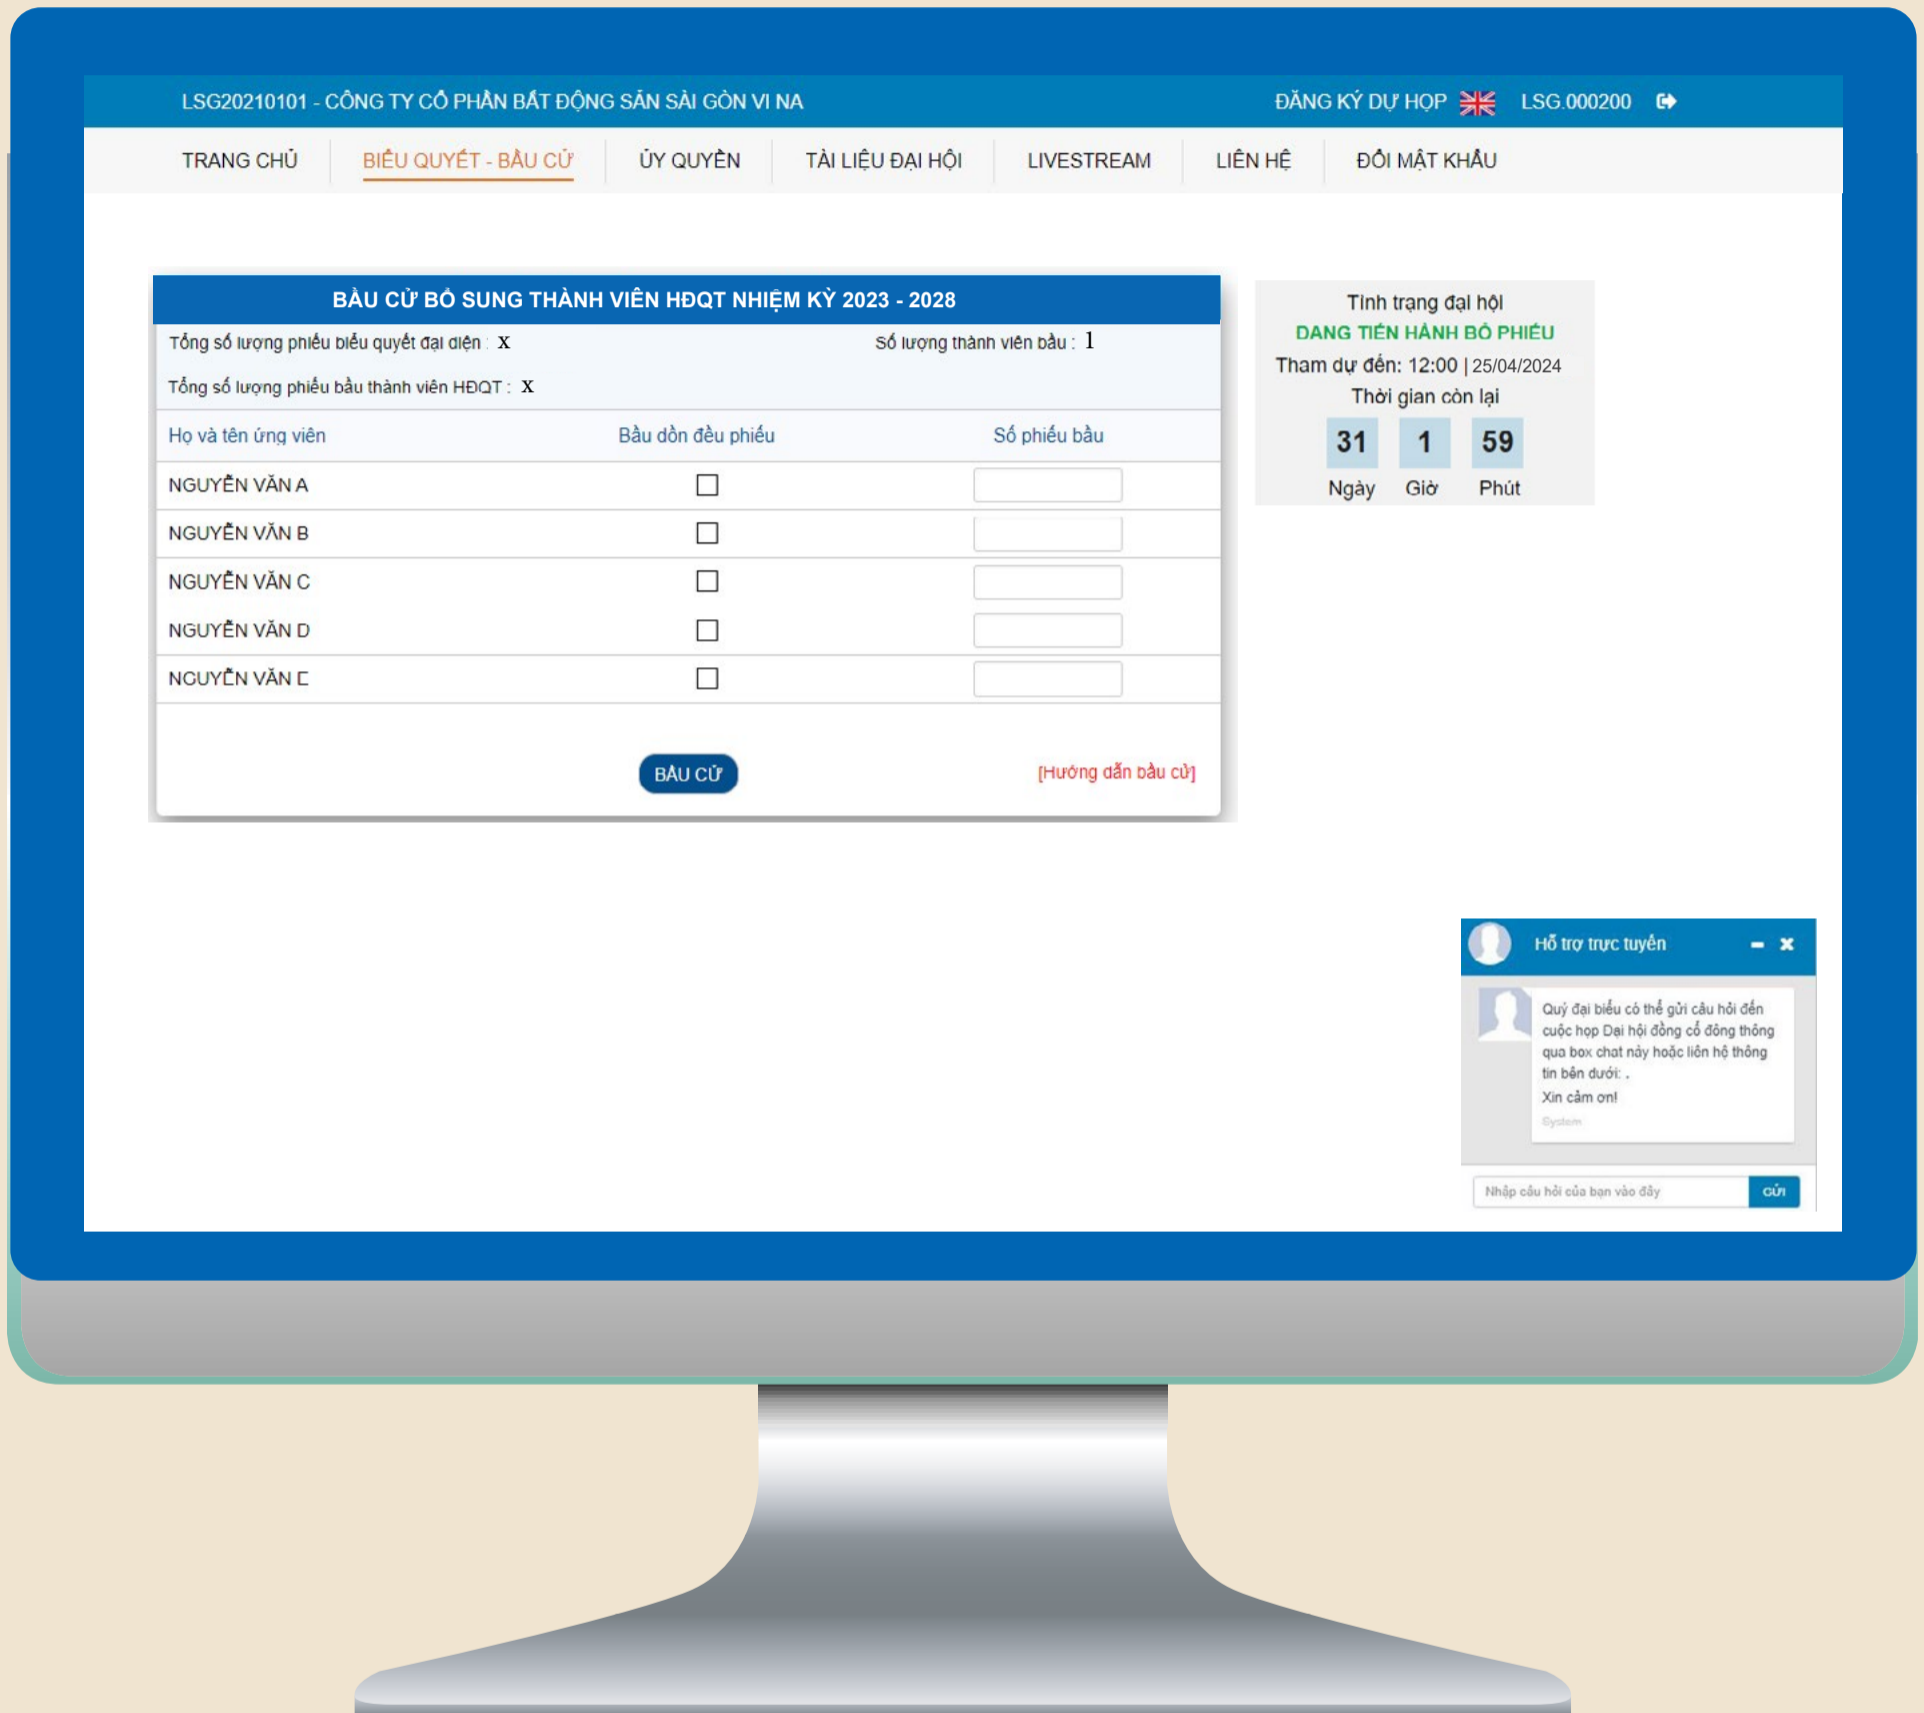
LSG20210101 - CÔNG TY CỔ PHẦN BẤT ĐỘNG SẢN SÀI GÒN VI NA

ĐĂNG KÝ DỰ HỌP LSG.000200

TRANG CHỦ | BIỂU QUYẾT - BẦU CỬ | ỦY QUYỀN | TÀI LIỆU ĐẠI HỘI | LIVESTREAM | LIÊN HỆ | ĐỔI MẬT KHẨU

BẦU CỬ BỔ SUNG THÀNH VIÊN HĐQT NHIỆM KỲ 2023 - 2028

Tổng số lượng phiếu biểu quyết đại diện : X

Số lượng thành viên bầu : 1

Tổng số lượng phiếu bầu thành viên HĐQT : X

| Họ và tên ứng viên | Bầu dồn đều phiếu | Số phiếu bầu |
|---|---|---|
| NGUYỄN VĂN A | | |
| NGUYỄN VĂN B | | |
| NGUYỄN VĂN C | | |
| NGUYỄN VĂN D | | |
| NGUYỄN VĂN E | | |

BẦU CỬ

[Hướng dẫn bầu cử]

Tình trạng đại hội
ĐANG TIẾN HÀNH BỎ PHIẾU
Tham dự đến: 12:00 | 25/04/2024
Thời gian còn lại
31 Ngày
1 Giờ
59 Phút

Hỗ trợ trực tuyến

Quý đại biểu có thể gửi câu hỏi đến cuộc họp Đại hội đồng cổ đông thông qua box chat này hoặc liên hệ thông tin bên dưới: .
Xin cảm ơn!
System

Nhập câu hỏi của bạn vào đây
GỬI